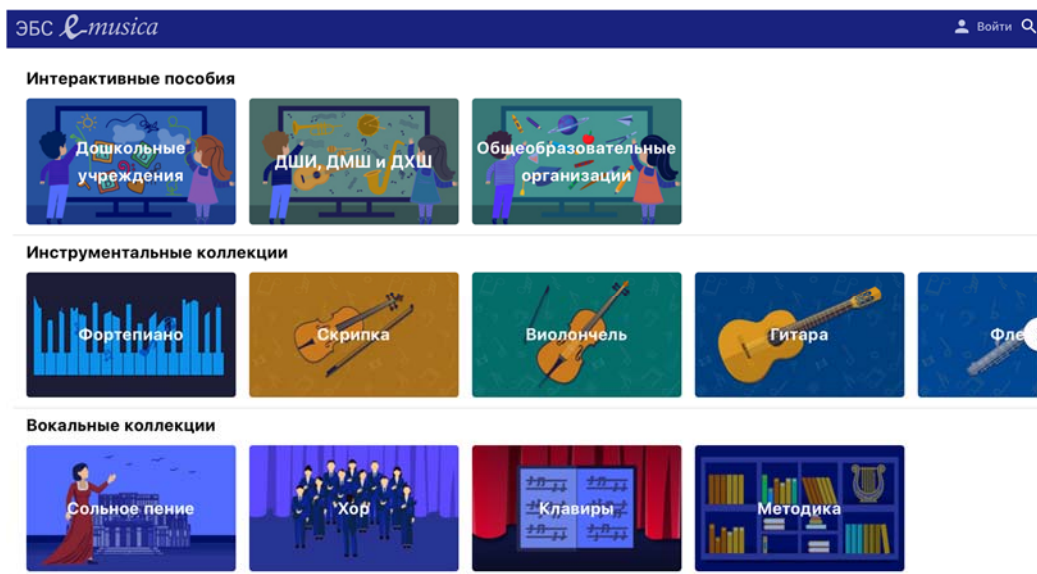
ЭБС e-musica

Войти

Интерактивные пособия

Дошкольные учреждения

ДШИ, ДМШ и ДХШ

Общеобразовательные организации

Инструментальные коллекции

Фортепиано

Скрипка

Виолончель

Гитара

Фле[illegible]

Вокальные коллекции

Сольное пение

Хор

Клавиры

Методика